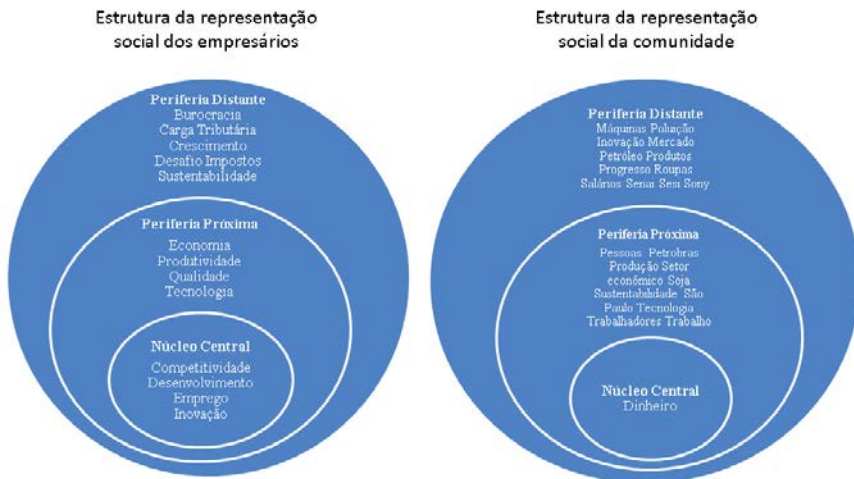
Estrutura da representação social dos empresários

Periferia Distante
Burocracia
Carga Tributária
Crescimento
Desafio Impostos
Sustentabilidade

Periferia Próxima
Economia
Produtividade
Qualidade
Tecnologia

Núcleo Central
Competitividade
Desenvolvimento
Emprego
Inovação

Estrutura da representação social da comunidade

Periferia Distante
Máquinas Poluição
Inovação Mercado
Petróleo Produtos
Progresso Roupas
Salários Senai Sesi Sony

Periferia Próxima
Pessoas Petrobras
Produção Setor
econômico Soja
Sustentabilidade São
Paulo Tecnologia
Trabalhadores Trabalho

Núcleo Central
Dinheiro